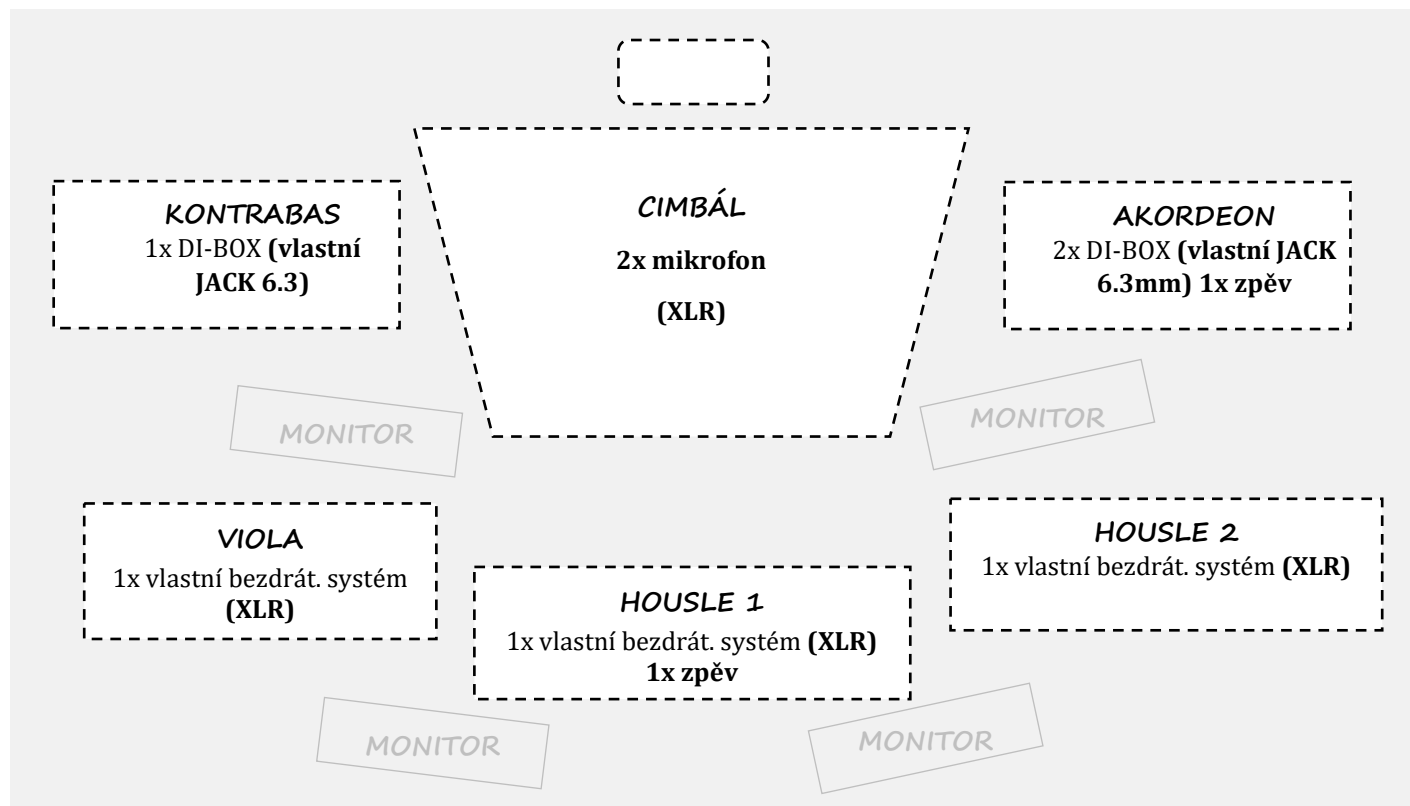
CIMBÁL
2x mikrofon
(XLR)

KONTRABAS
1x DI-BOX (vlastní JACK 6.3)

AKORDEON
2x DI-BOX (vlastní JACK 6.3mm) 1x zpěv

MONITOR

MONITOR

VIOLA
1x vlastní bezdrát. systém (XLR)

HOUSLE 2
1x vlastní bezdrát. systém (XLR)

HOUSLE 1
1x vlastní bezdrát. systém (XLR) 1x zpěv

MONITOR

MONITOR